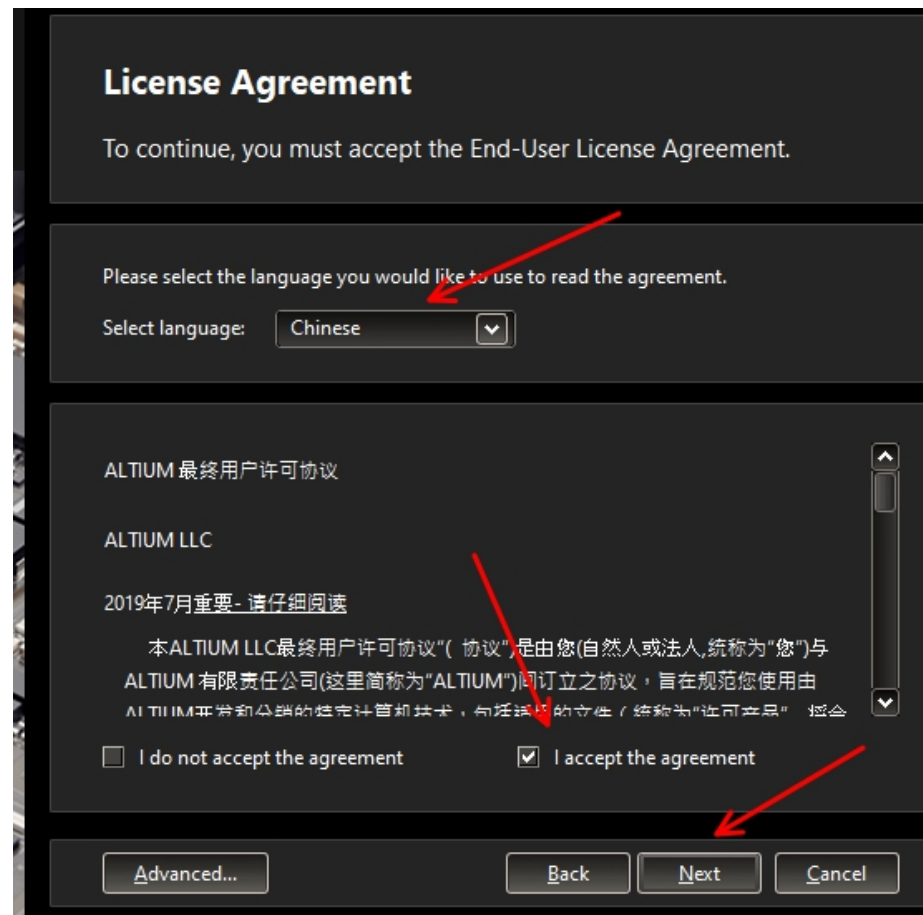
License Agreement

To continue, you must accept the End-User License Agreement.

Please select the language you would like to use to read the agreement.

Select language: Chinese

ALTIUM 最终用户许可协议

ALTIUM LLC

2019年7月重要- 请仔细阅读

本ALTIUM LLC最终用户许可协议"( 协议")是由您(自然人或法人,统称为"您")与 ALTIUM 有限责任公司(这里简称为"ALTIUM")间订立之协议，旨在规范您使用由 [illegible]

I do not accept the agreement

I accept the agreement

Advanced...

Back

Next

Cancel